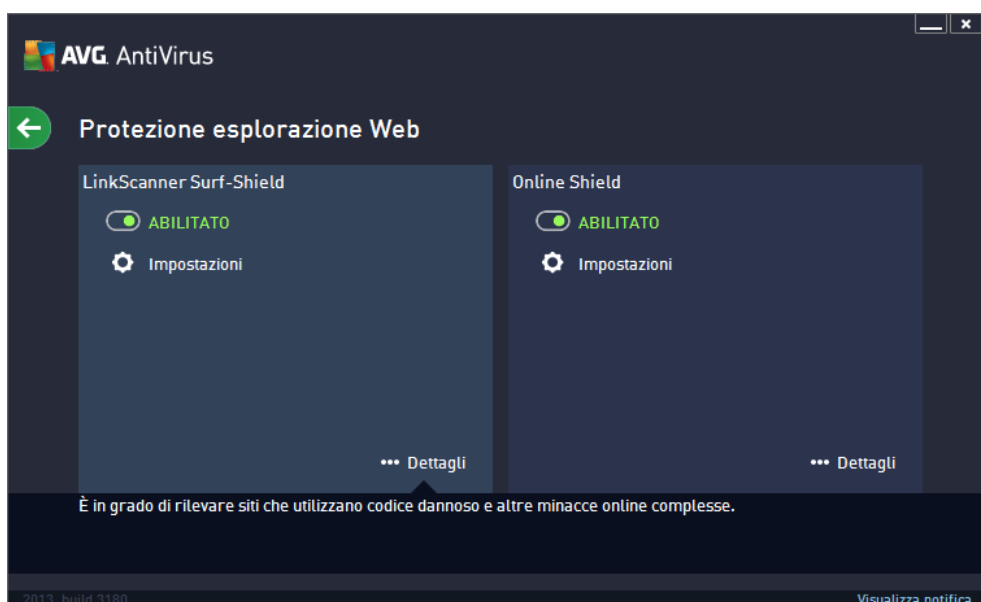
AVG. AntiVirus

Protezione esplorazione Web

LinkScanner Surf-Shield

ABILITATO

Impostazioni

••• Dettagli

Online Shield

ABILITATO

Impostazioni

••• Dettagli

È in grado di rilevare siti che utilizzano codice dannoso e altre minacce online complesse.

2013 build 3180

Visualizza notifica